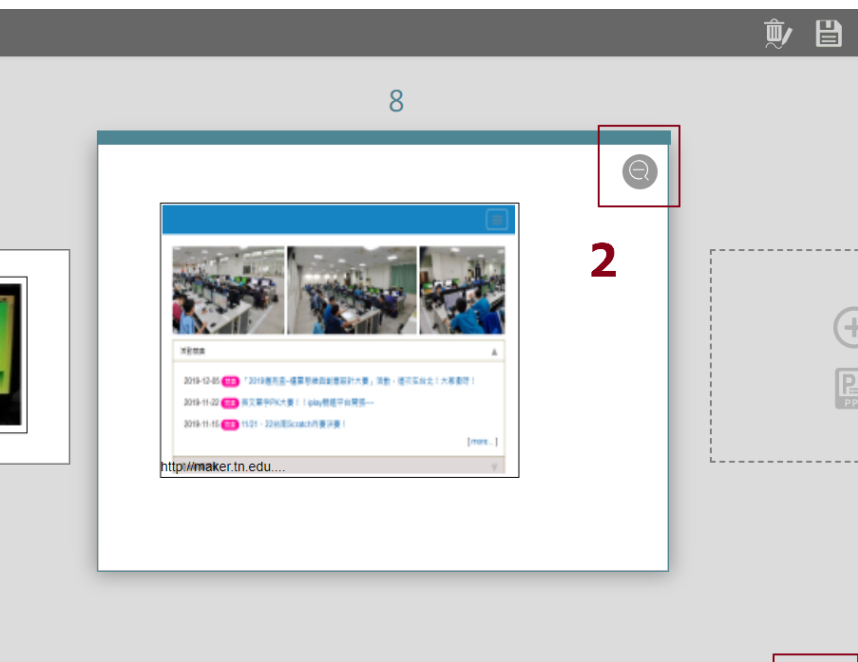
8

2

活動訊息

2019-12-05 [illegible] 「2019臺南市-優質學校自造設計大賽」活動，優秀作品出爐！大家看看！

2019-11-22 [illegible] 英文單字PK大賽！！play機器平台開張～

2019-11-15 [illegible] 11/21～22台南Scratch作品評審！

[more...]

http://maker.tn.edu....